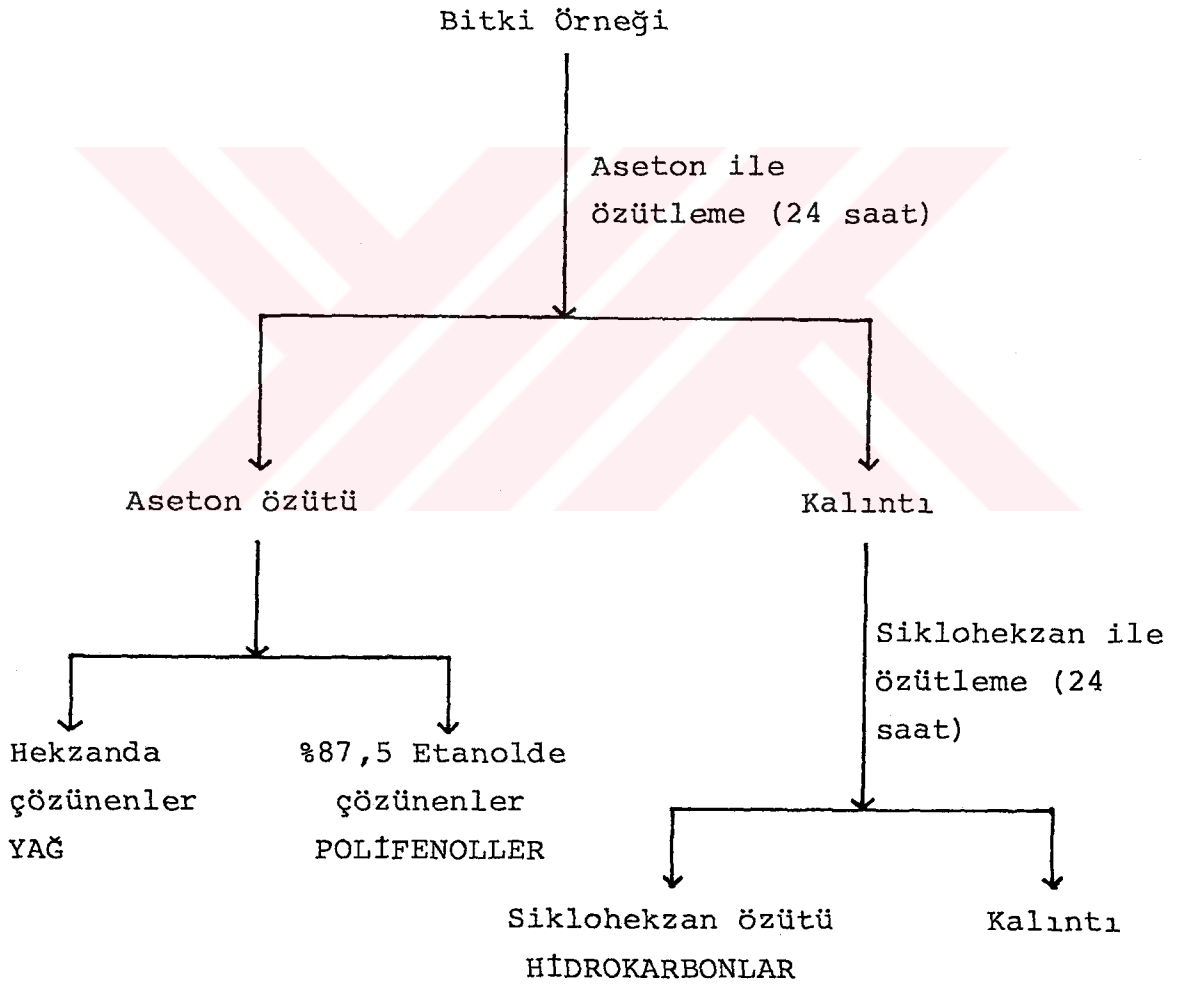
Bitki Örneği

Aseton ile özütleme (24 saat)

Aseton özütü

Kalıntı

Hekzanda çözünenler YAĞ

%87,5 Etanolde çözünenler POLİFENOLLER

Siklohekzan ile özütleme (24 saat)

Siklohekzan özütü HİDROKARBONLAR

Kalıntı